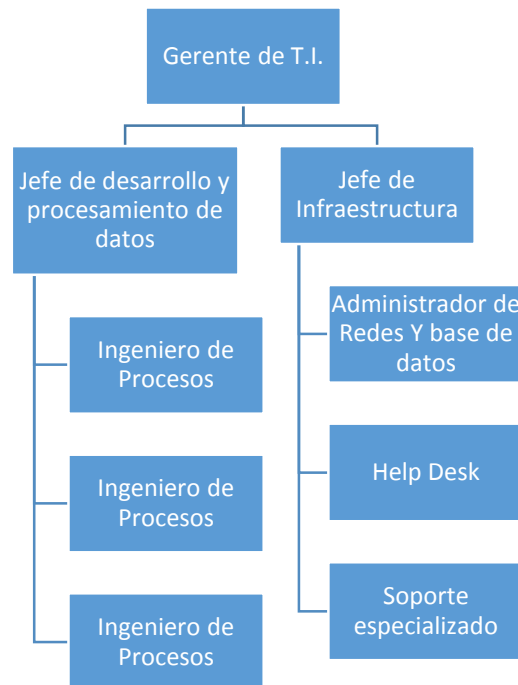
Gerente de T.I.

Jefe de desarrollo y procesamiento de datos

Jefe de Infraestructura

Ingeniero de Procesos

Ingeniero de Procesos

Ingeniero de Procesos

Administrador de Redes Y base de datos

Help Desk

Soporte especializado